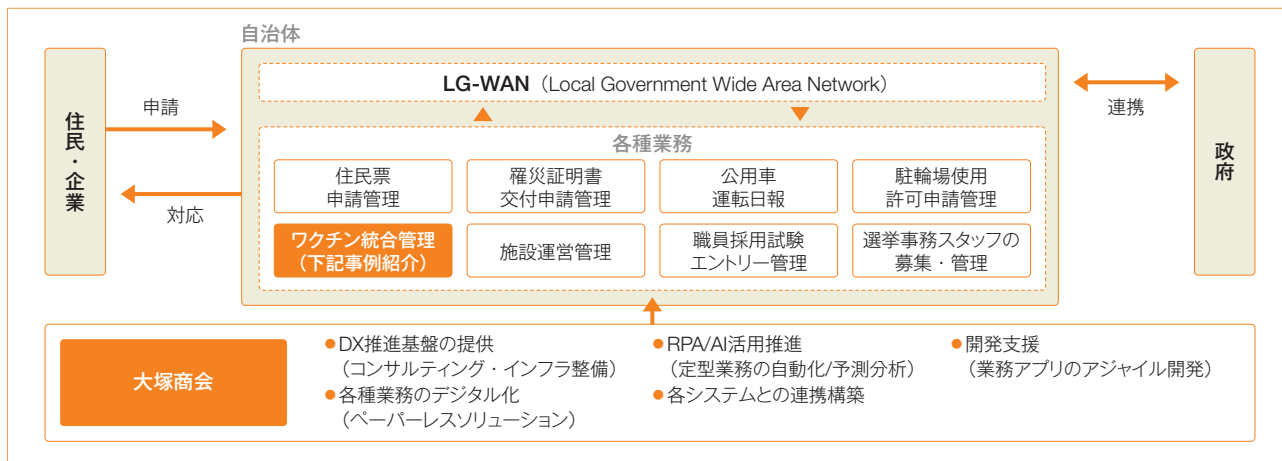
自治体

住民・企業

申請

対応

LG-WAN（Local Government Wide Area Network）

連携

政府

各種業務

住民票申請管理

罹災証明書交付申請管理

公用車運転日報

駐輪場使用許可申請管理

ワクチン統合管理（下記事例紹介）

施設運営管理

職員採用試験エントリー管理

選挙事務スタッフの募集・管理

大塚商会

●DX推進基盤の提供（コンサルティング・インフラ整備）
●各種業務のデジタル化（ペーパーレスソリューション）

●RPA/AI活用推進（定型業務の自動化/予測分析）
●各システムとの連携構築

●開発支援（業務アプリのアジャイル開発）